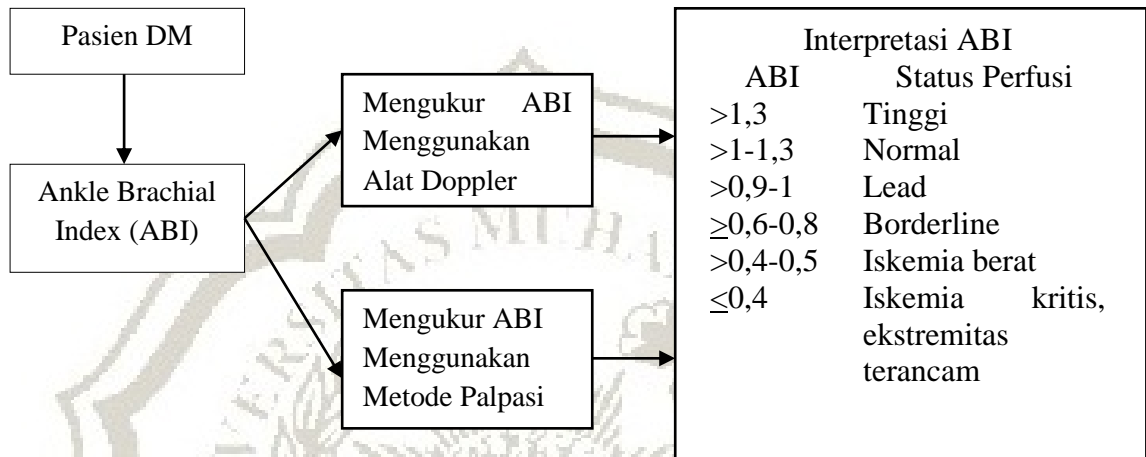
Pasien DM

Ankle Brachial Index (ABI)

Mengukur ABI Menggunakan Alat Doppler

Mengukur ABI Menggunakan Metode Palpasi

Interpretasi ABI

| ABI | Status Perfusi |
|---|---|
| >1,3 | Tinggi |
| >1-1,3 | Normal |
| >0,9-1 | Lead |
| $\geq$0,6-0,8 | Borderline |
| >0,4-0,5 | Iskemia berat |
| $\leq$0,4 | Iskemia kritis, ekstremitas terancam |

MUHA